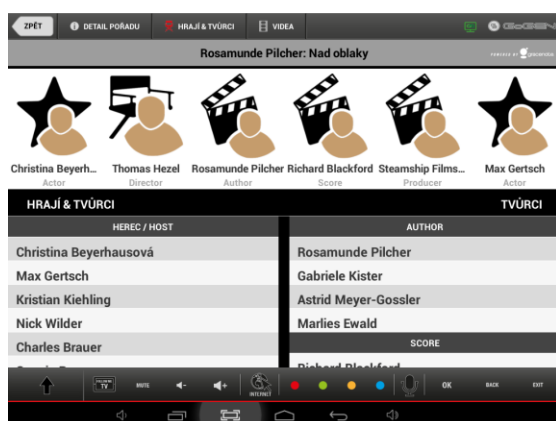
ZPĚT DETAIL POŘADU HRAJÍ & TVŮRCI VIDEA

Rosamunde Pilcher: Nad oblaky

Christina Beyerh... Actor
Thomas Hezel Director
Rosamunde Pilcher Author
Richard Blackford Score
Steamship Films... Producer
Max Gertsch Actor

HRAJÍ & TVŮRCI TVŮRCI

| HEREC / HOST |
|---|
| Christina Beyerhausová |
| Max Gertsch |
| Kristian Kiehling |
| Nick Wilder |
| Charles Brauer |

| AUTHOR |
|---|
| Rosamunde Pilcher |
| Gabriele Kister |
| Astrid Meyer-Gossler |
| Marlies Ewald |
| SCORE |
| Richard Blackford |

MUTE INTERNET OK BACK EXIT